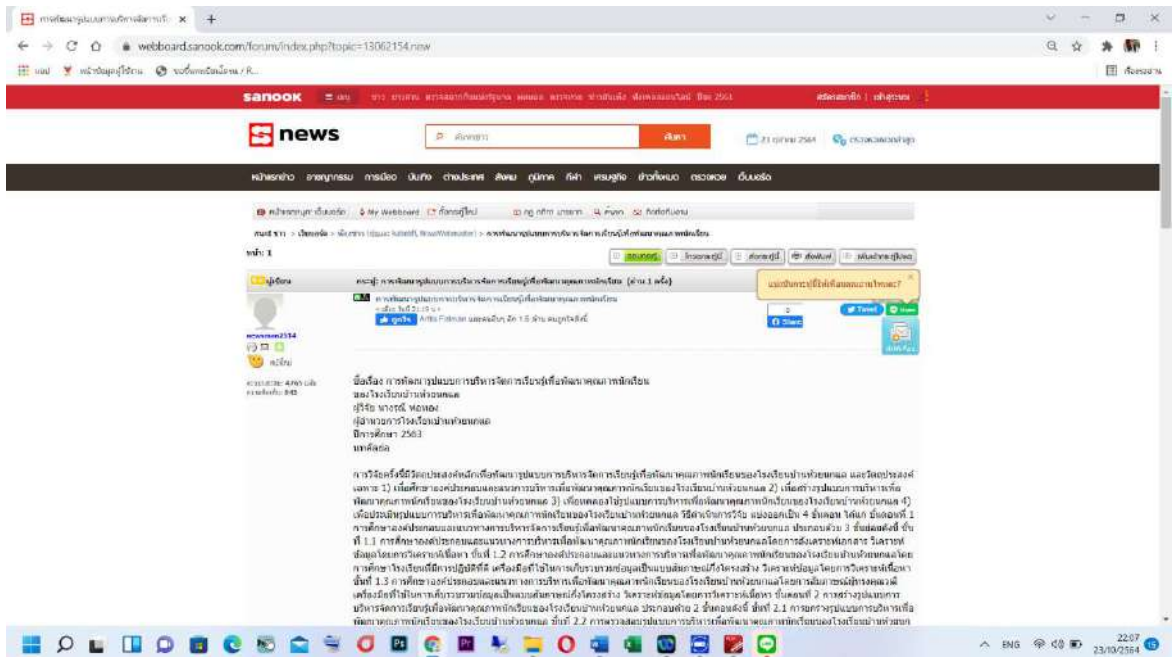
webboard.sanook.com/forum/index.php?topic=13062154.new

sanook

news

ค้นหา

หน้า: 1

ชื่อเรื่อง การพัฒนารูปแบบการบริหารจัดการเรียนรู้เพื่อพัฒนาคุณภาพนักเรียน
ของโรงเรียนบ้านห้วยหลอด
ผู้วิจัย นางรุณี ทองคง
ผู้อำนวยการโรงเรียนบ้านห้วยหลอด
ปีการศึกษา 2563
บทคัดย่อ

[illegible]

ENG 22:07 23/10/2564